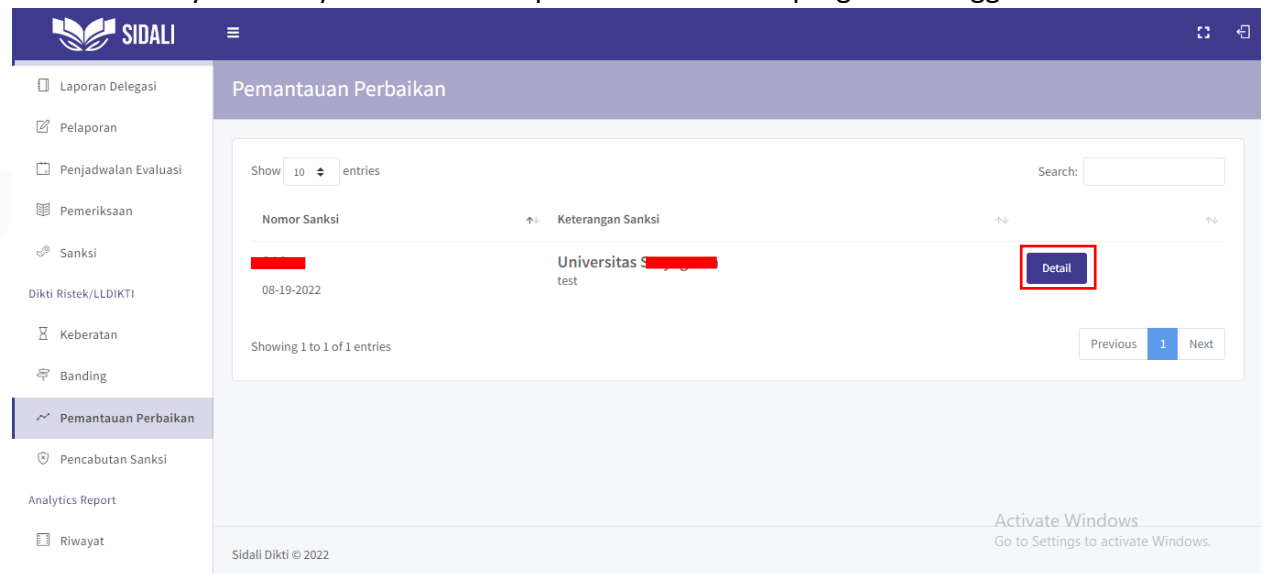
SIDALI

Laporan Delegasi
Pelaporan
Penjadwalan Evaluasi
Pemeriksaan
Sanksi
Dikti Ristek/LLDIKTI
Keberatan
Banding
Pemantauan Perbaikan
Pencabutan Sanksi
Analytics Report
Riwayat

Pemantauan Perbaikan

Show 10 entries

Search:

| Nomor Sanksi | Keterangan Sanksi | |
|---|---|---|
| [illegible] 08-19-2022 | Universitas S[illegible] test | Detail |

Showing 1 to 1 of 1 entries

Previous 1 Next

Sidali Dikti © 2022

Activate Windows
Go to Settings to activate Windows.